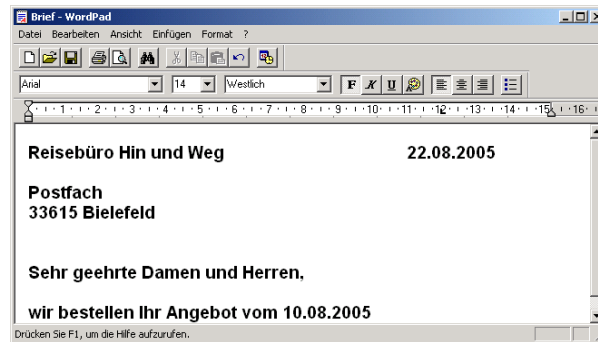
Brief - WordPad

Datei Bearbeiten Ansicht Einfügen Format ?

Arial 14 Westlich

F K U

· 1 · 2 · 3 · 4 · 5 · 6 · 7 · 8 · 9 · 10 · 11 · 12 · 13 · 14 · 15 · 16 ·

Reisebüro Hin und Weg 22.08.2005

Postfach
33615 Bielefeld

Sehr geehrte Damen und Herren,

wir bestellen Ihr Angebot vom 10.08.2005

Drücken Sie F1, um die Hilfe aufzurufen.